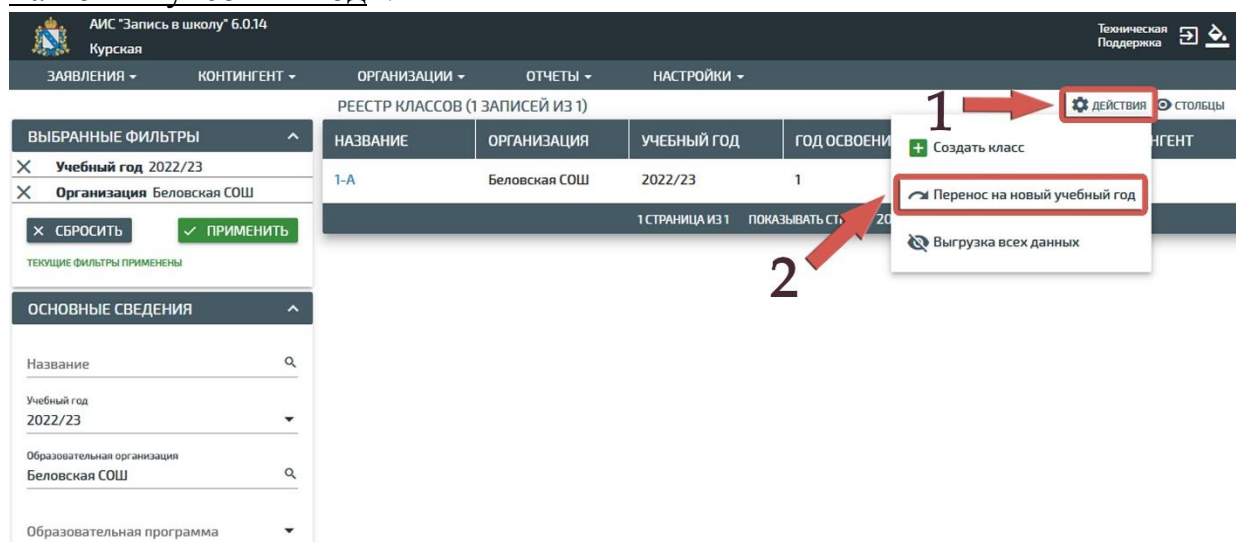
АИС "Запись в школу" 6.0.14
Курская

Техническая Поддержка

ЗАЯВЛЕНИЯ ▾ КОНТИНГЕНТ ▾ ОРГАНИЗАЦИИ ▾ ОТЧЕТЫ ▾ НАСТРОЙКИ ▾

РЕЕСТР КЛАССОВ (1 ЗАПИСЕЙ ИЗ 1)

1

ДЕЙСТВИЯ СТОЛБЦЫ

ВЫБРАННЫЕ ФИЛЬТРЫ
Учебный год 2022/23
Организация Беловская СОШ
СБРОСИТЬ ПРИМЕНИТЬ
ТЕКУЩИЕ ФИЛЬТРЫ ПРИМЕНЕНЫ

| НАЗВАНИЕ | ОРГАНИЗАЦИЯ | УЧЕБНЫЙ ГОД | ГОД ОСВОЕНИ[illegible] | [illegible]НГЕНТ |
|---|---|---|---|---|
| 1-А | Беловская СОШ | 2022/23 | 1 | |

1 СТРАНИЦА ИЗ 1 ПОКАЗЫВАТЬ СТ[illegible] 20

Создать класс
Перенос на новый учебный год
Выгрузка всех данных

2

ОСНОВНЫЕ СВЕДЕНИЯ
Название
Учебный год
2022/23
Образовательная организация
Беловская СОШ
Образовательная программа